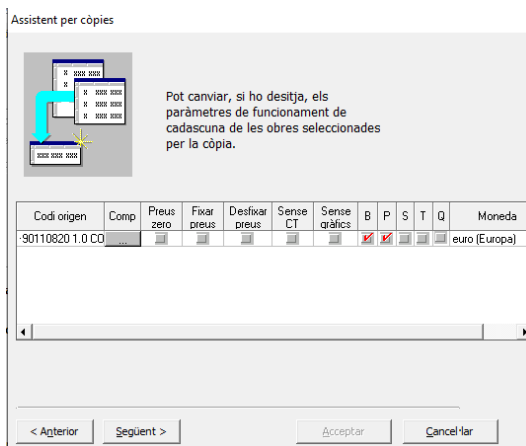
Assistent per còpies

Pot canviar, si ho desitja, els paràmetres de funcionament de cadascuna de les obres seleccionades per la còpia.

| Codi origen | Comp | Preus zero | Fixar preus | Desfixar preus | Sense CT | Sense gràfics | B | P | S | T | Q | Moneda |
|---|---|---|---|---|---|---|---|---|---|---|---|---|
| 90110820 1.0 CO | ... | | | | | | ✓ | ✓ | | | | euro (Europa) |

< Anterior | Següent > | Acceptar | Cancel·lar